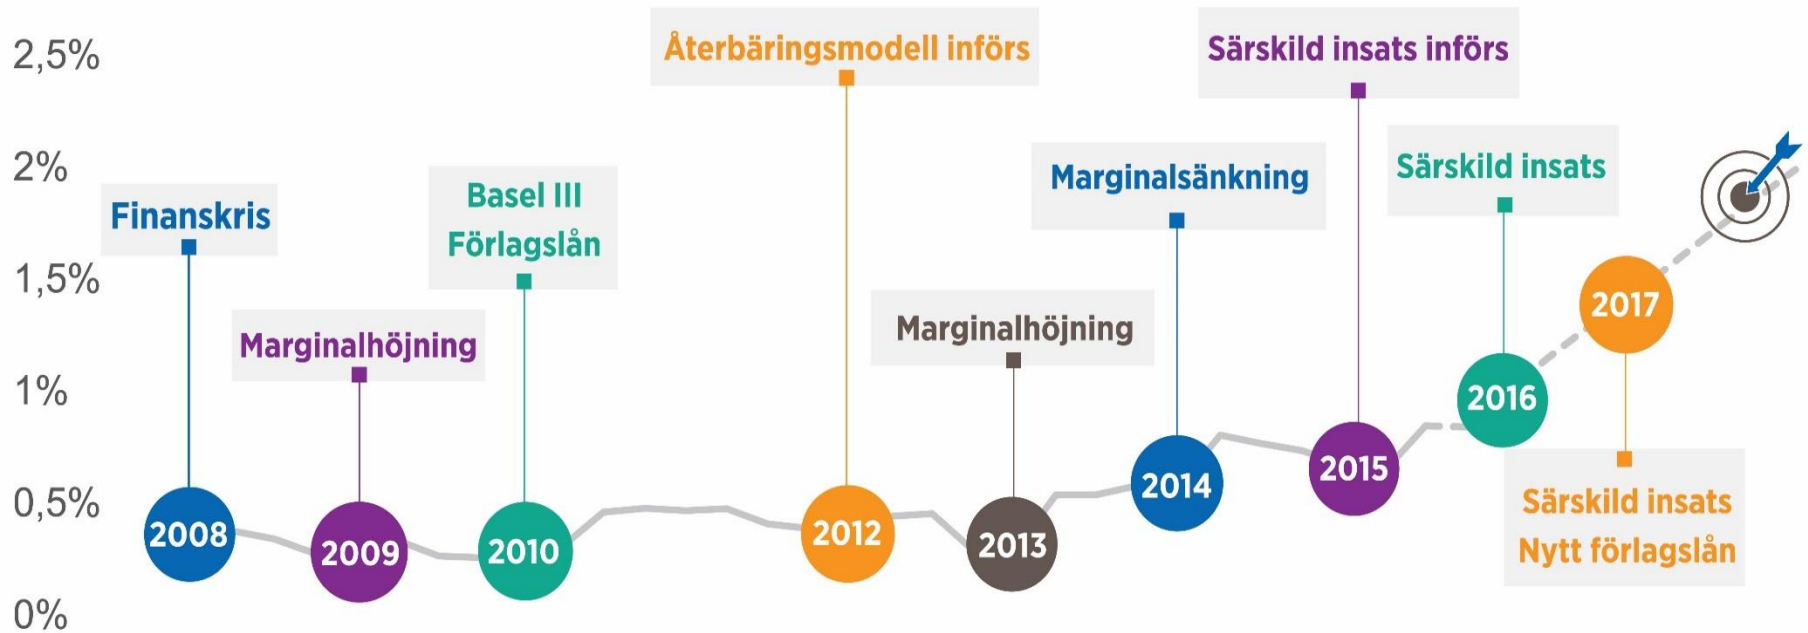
2,5%

2%

1,5%

1%

0,5%

0%

Återbäringsmodell införs

Särskild insats införs

Särskild insats

Marginalsänkning

Finanskris

Basel III
Förlagslån

Marginalhöjning

Marginalhöjning

2017

2016

2008

2009

2010

2012

2013

2014

2015

Särskild insats
Nytt förlagslån